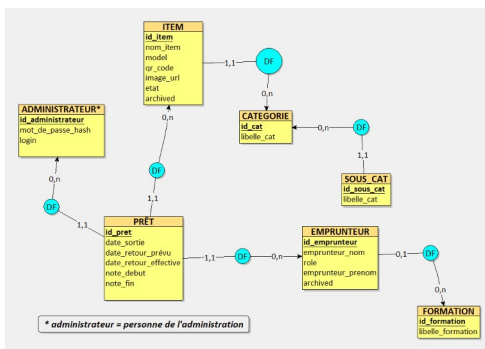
ITEM
id_item
nom_item
model
qr_code
image_url
etat
archived

1,1

DF

0,n

CATEGORIE
id_cat
libelle_cat

0,n

DF

1,1

SOUS_CAT
id_sous_cat
libelle_cat

ADMINISTRATEUR*
id_administrateur
mot_de_passe_hash
login

0,n

DF

1,1

0,n

DF

1,1

PRÊT
id_pret
date_sortie
date_retour_prévu
date_retour_effective
note_debut
note_fin

1,1

DF

0,n

EMPRUNTEUR
id_emprunteur
emprunteur_nom
role
emprunteur_prenom
archived

0,1

DF

0,n

FORMATION
id_formation
libelle_formation

* administrateur = personne de l'administration